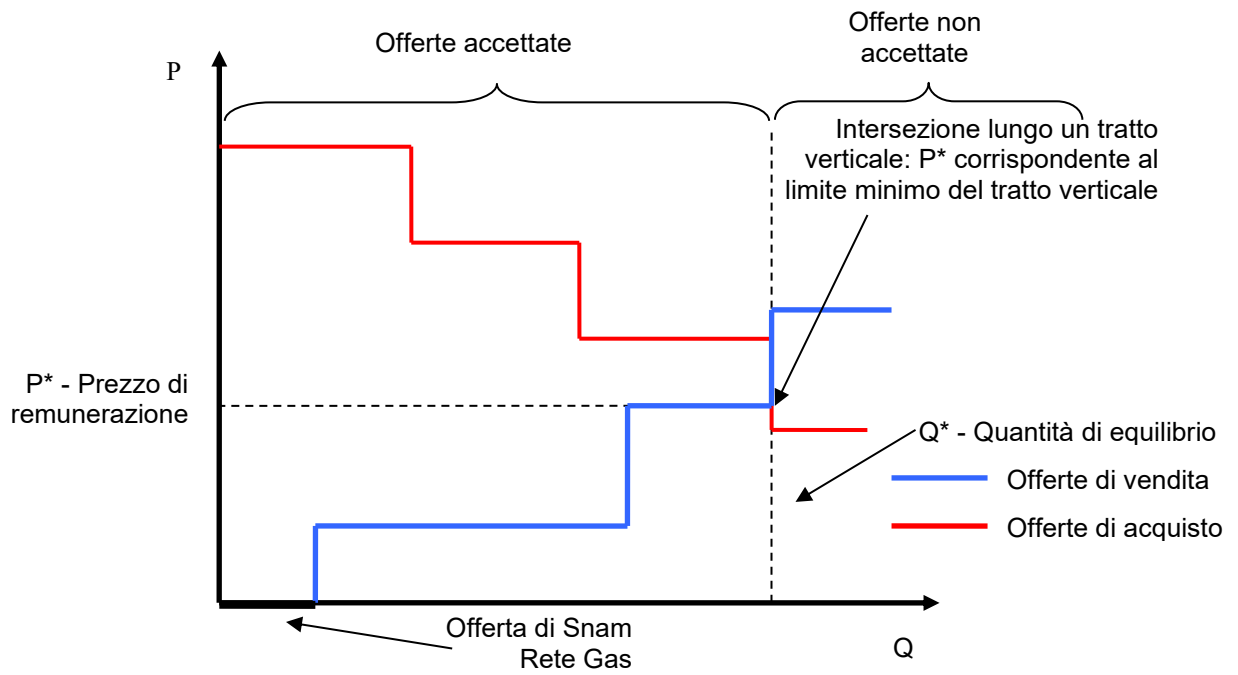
Offerte accettate

Offerte non accettate

P

Intersezione lungo un tratto verticale: P* corrispondente al limite minimo del tratto verticale

P* - Prezzo di remunerazione

Q* - Quantità di equilibrio

Offerte di vendita

Offerte di acquisto

Offerta di Snam Rete Gas

Q